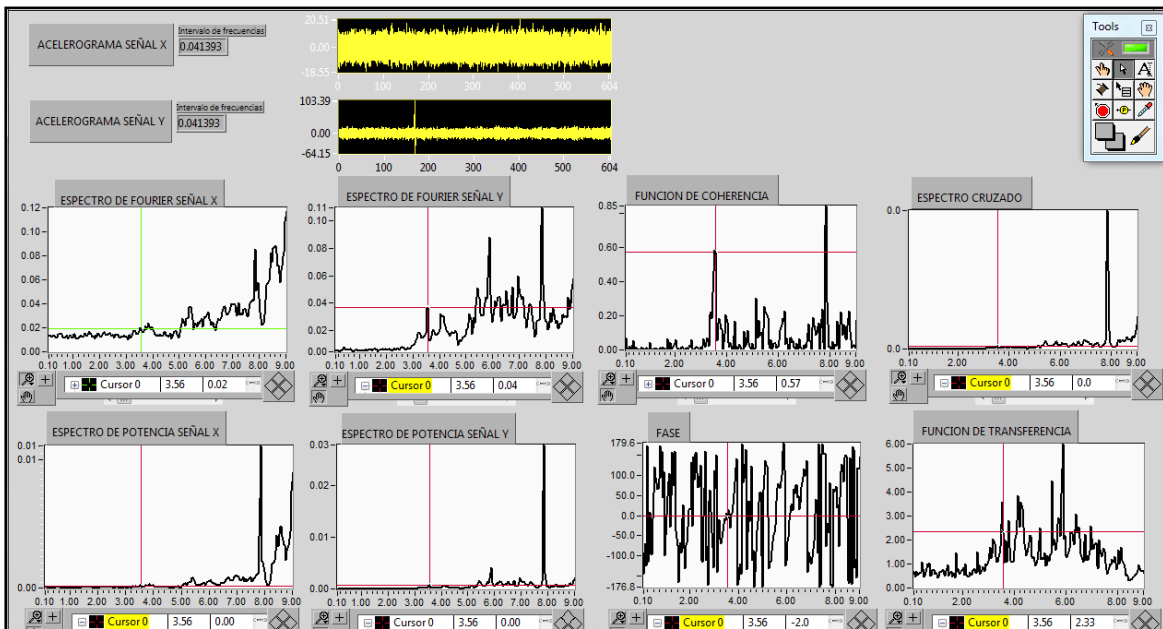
ACELEROGRAMA SEÑAL X

Intervalo de frecuencias
0.041393

20.51
0.00
-18.55
0 100 200 300 400 500 604

ACELEROGRAMA SEÑAL Y

Intervalo de frecuencias
0.041393

103.39
0.00
-64.15
0 100 200 300 400 500 604

Tools

ESPECTRO DE FOURIER SEÑAL X
0.12
0.10
0.08
0.06
0.04
0.02
0.00
0.10 1.00 2.00 3.00 4.00 5.00 6.00 7.00 8.00 9.00
Cursor 0 | 3.56 | 0.02

ESPECTRO DE FOURIER SEÑAL Y
0.11
0.10
0.08
0.06
0.04
0.02
0.00
0.10 1.00 2.00 3.00 4.00 5.00 6.00 7.00 8.00 9.00
Cursor 0 | 3.56 | 0.04

FUNCION DE COHERENCIA
0.85
0.60
0.40
0.20
0.00
0.10 2.00 4.00 6.00 8.00 9.00
Cursor 0 | 3.56 | 0.57

ESPECTRO CRUZADO
0.0
0.0
0.10 2.00 4.00 6.00 8.00 9.00
Cursor 0 | 3.56 | 0.0

ESPECTRO DE POTENCIA SEÑAL X
0.01
0.01
0.00
0.10 1.00 2.00 3.00 4.00 5.00 6.00 7.00 8.00 9.00
Cursor 0 | 3.56 | 0.00

ESPECTRO DE POTENCIA SEÑAL Y
0.03
0.02
0.01
0.00
0.10 1.00 2.00 3.00 4.00 5.00 6.00 7.00 8.00 9.00
Cursor 0 | 3.56 | 0.00

FASE
179.6
100.0
50.0
0.0
-50.0
-100.0
-176.8
0.10 2.00 4.00 6.00 8.00 9.00
Cursor 0 | 3.56 | -2.0

FUNCION DE TRANSFERENCIA
6.00
5.00
4.00
3.00
2.00
1.00
0.00
0.10 2.00 4.00 6.00 8.00 9.00
Cursor 0 | 3.56 | 2.33